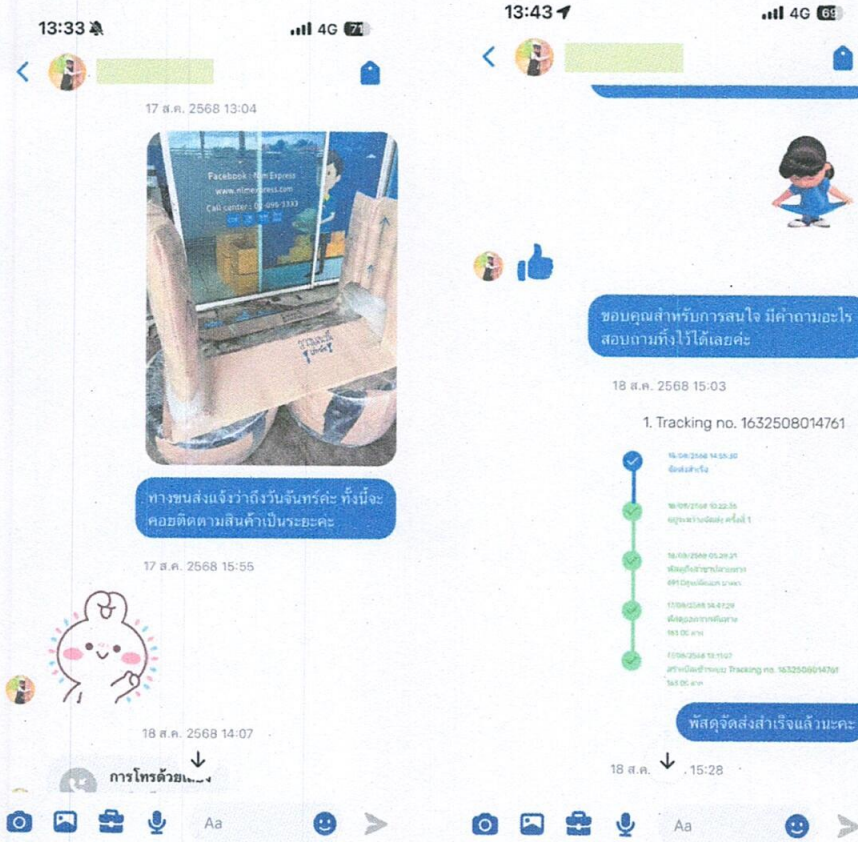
13:33
4G 71

17 ส.ค. 2568 13:04

Facebook : Nim Express
www.nimexpress.com
Call center : 02-096-3333

ทางขนส่งแจ้งว่าถึงวันจันทร์ค่ะ ทั้งนี้จะคอยติดตามสินค้าเป็นระยะค่ะ

17 ส.ค. 2568 15:55

18 ส.ค. 2568 14:07

การโทรด้วย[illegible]

Aa

13:43
4G 69

ขอบคุณสำหรับการสนใจ มีคำถามอะไร สอบถามทิ้งไว้ได้เลยค่ะ

18 ส.ค. 2568 15:03

1. Tracking no. 1632508014761

16/08/2568 14:55:30
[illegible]

16/08/2568 10:22:35
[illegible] ครั้งที่ 1

16/08/2568 05:39:21
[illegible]

17/08/2568 14:47:29
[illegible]

17/08/2568 15:15:07
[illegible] Tracking no. 1632508014761
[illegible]

พัสดุจัดส่งสำเร็จแล้วนะคะ

18 ส.ค. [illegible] 15:28

Aa